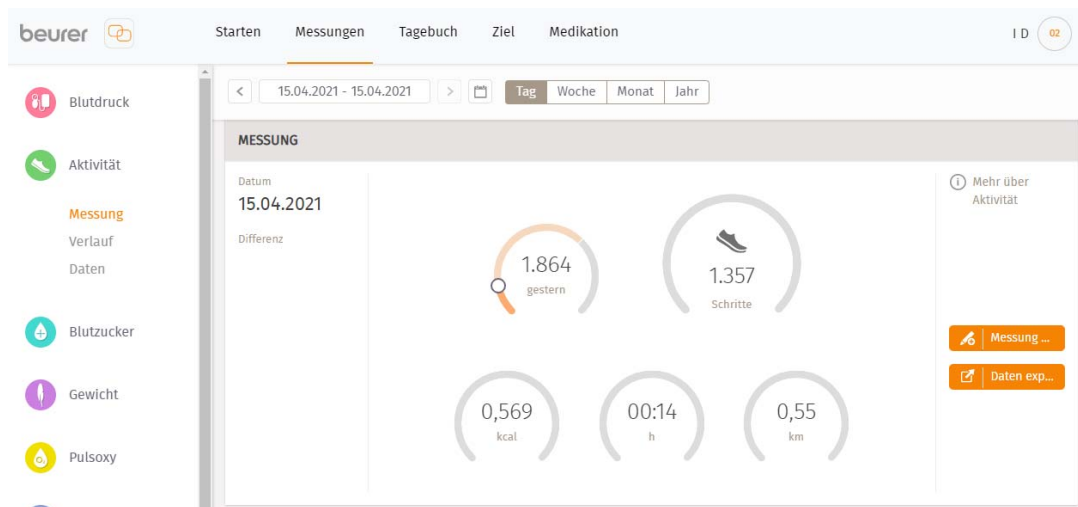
beurer

Starten Messungen Tagebuch Ziel Medikation

I D 02

Blutdruck

Aktivität

Messung
Verlauf
Daten

Blutzucker

Gewicht

Pulsoxy

15.04.2021 - 15.04.2021

Tag Woche Monat Jahr

MESSUNG

Datum
15.04.2021

Differenz

1.864
gestern

1.357
Schritte

0,569
kcal

00:14
h

0,55
km

Mehr über Aktivität

Messung ...

Daten exp...